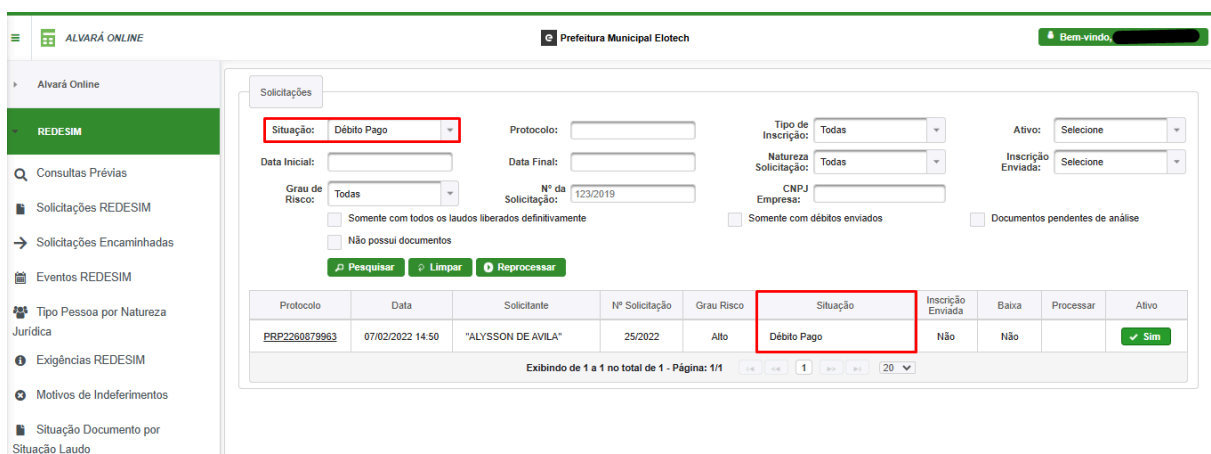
ALVARÁ ONLINE

Prefeitura Municipal Elotech

Bem-vindo, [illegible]

Alvará Online

REDESIM

Consultas Prévias

Solicitações REDESIM

Solicitações Encaminhadas

Eventos REDESIM

Tipo Pessoa por Natureza Jurídica

Exigências REDESIM

Motivos de Indeferimentos

Situação Documento por Situação Laudo

Solicitações

Situação: Débito Pago

Protocolo:

Tipo de Inscrição: Todas

Ativo: Selecione

Data Inicial:

Data Final:

Natureza Solicitação: Todas

Inscrição Enviada: Selecione

Grau de Risco: Todas

Nº da Solicitação: 123/2019

CNPJ Empresa:

Somente com todos os laudos liberados definitivamente

Somente com débitos enviados

Documentos pendentes de análise

Não possui documentos

Pesquisar

Limpar

Reprocessar

| Protocolo | Data | Solicitante | Nº Solicitação | Grau Risco | Situação | Inscrição Enviada | Baixa | Processar | Ativo |
|---|---|---|---|---|---|---|---|---|---|
| PRP2260879963 | 07/02/2022 14:50 | "ALYSSON DE AVILA" | 25/2022 | Alto | Débito Pago | Não | Não | | Sim |

Exibindo de 1 a 1 no total de 1 - Página: 1/1

1

20